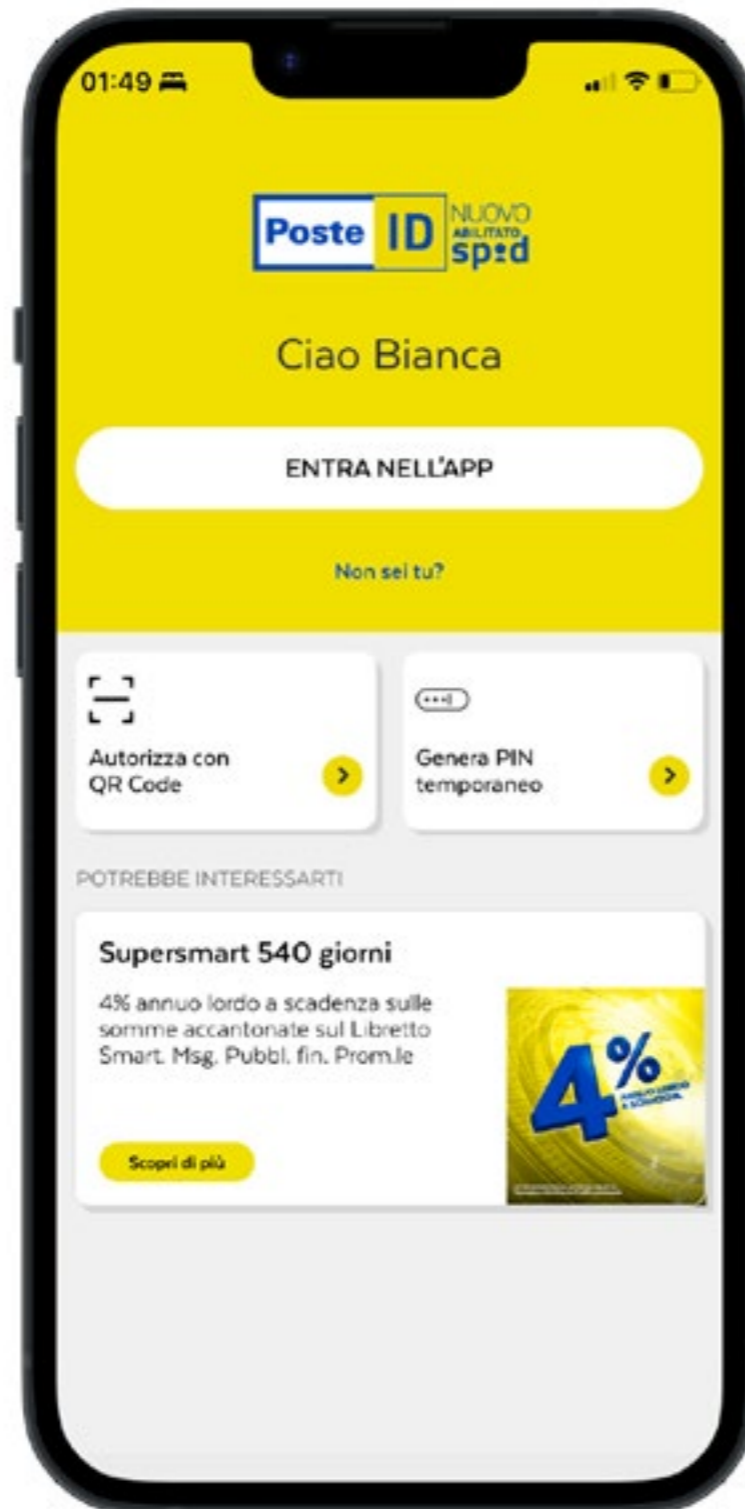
01:49

Poste ID NUOVO ABILITATO spid

Ciao Bianca

ENTRA NELL'APP

Non sei tu?

Autorizza con QR Code

Genera PIN temporaneo

POTREBBE INTERESSARTI

Supersmart 540 giorni

4% annuo lordo a scadenza sulle somme accantonate sul Libretto Smart. Msg. Pubbl. fin. Prom.le

Scopri di più

4%

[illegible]